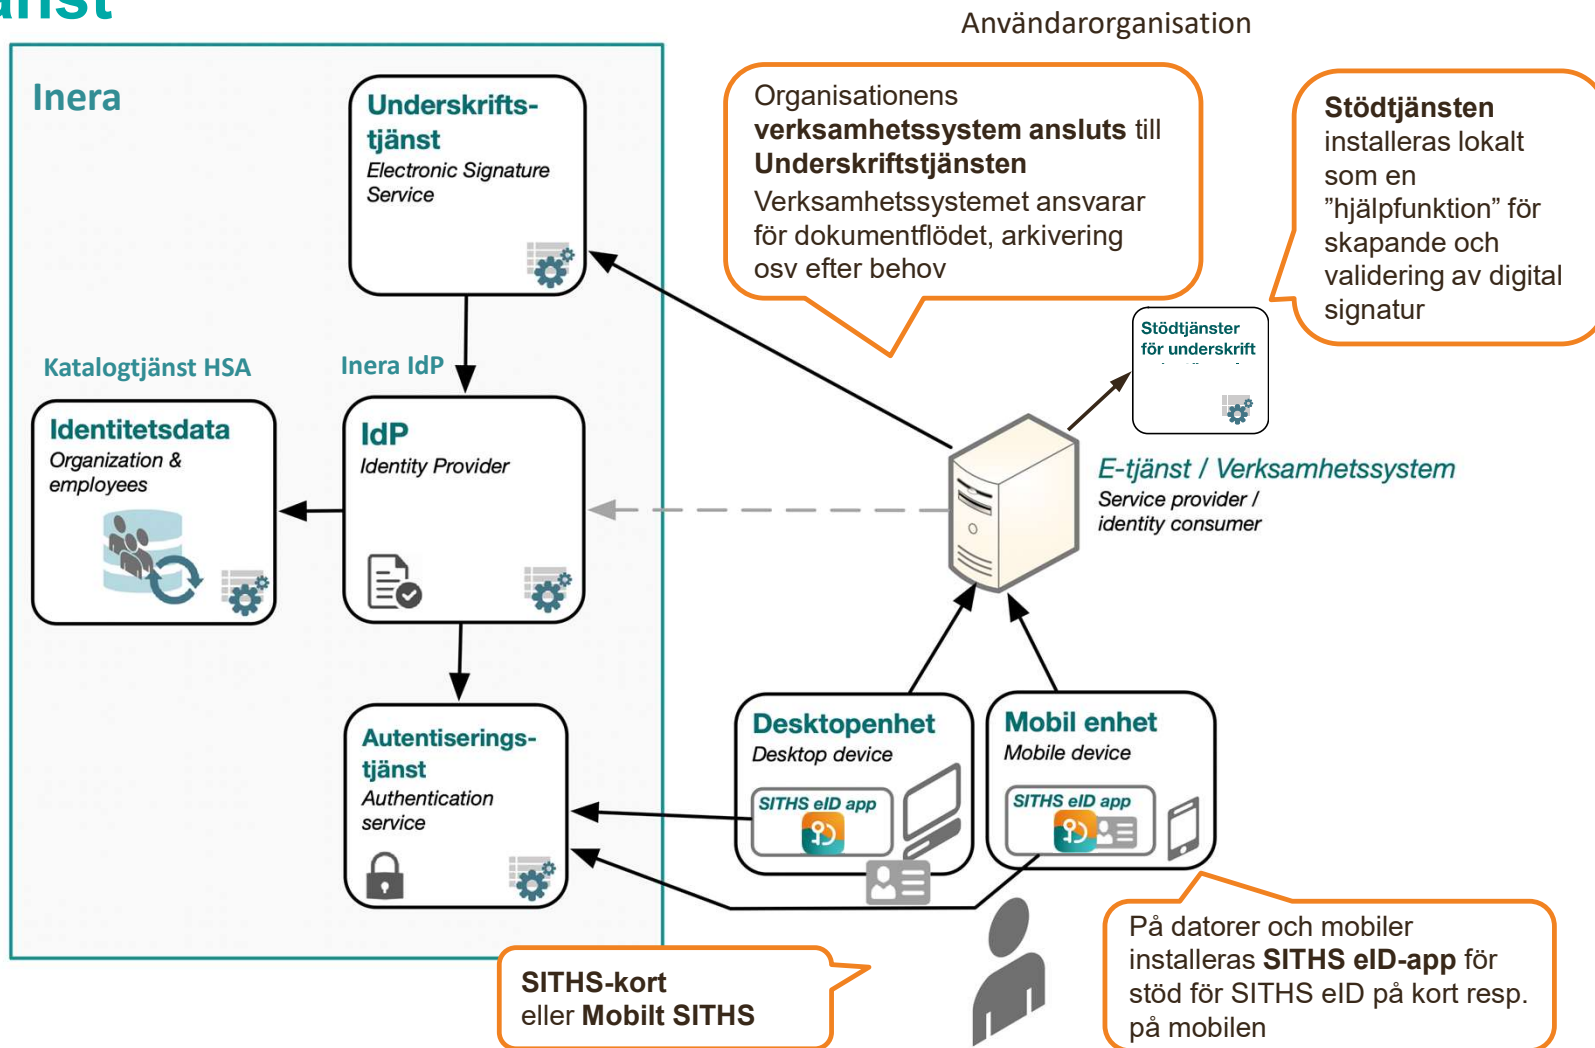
änst

Användarorganisation

Inera

Underskriftstjänst
Electronic Signature Service

Organisationens **verksamhetssystem ansluts** till **Underskriftstjänsten**
Verksamhetssystemet ansvarar för dokumentflödet, arkivering osv efter behov

**Stödtjänsten** installeras lokalt som en ”hjälpfunktion” för skapande och validering av digital signatur

Stödtjänster för underskrift

Katalogtjänst HSA

Inera IdP

Identitetsdata
Organization & employees

IdP
Identity Provider

E-tjänst / Verksamhetssystem
Service provider / identity consumer

Autentiseringstjänst
Authentication service

Desktopenhet
Desktop device
SITHS eID app

Mobil enhet
Mobile device
SITHS eID app

**SITHS-kort** eller **Mobilt SITHS**

På datorer och mobiler installeras **SITHS eID-app** för stöd för SITHS eID på kort resp. på mobilen